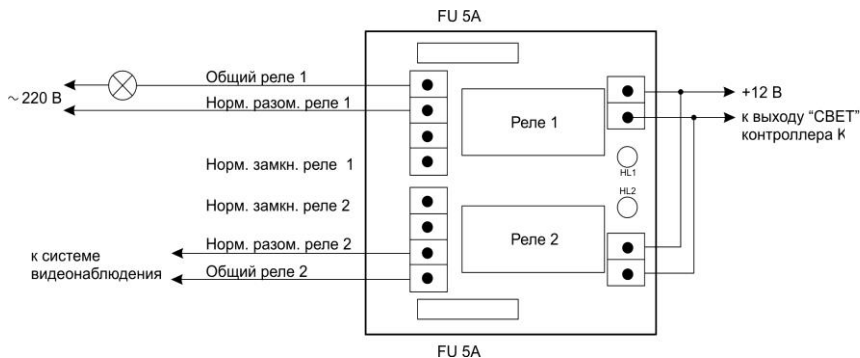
FU 5A

~220 В

Общий реле 1

Норм. разом. реле 1

Норм. замкн. реле 1

Норм. замкн. реле 2

Норм. разом. реле 2

Общий реле 2

к системе видеонаблюдения

Реле 1

Реле 2

HL1

HL2

+12 В

к выходу "СВЕТ" контроллера К

FU 5A